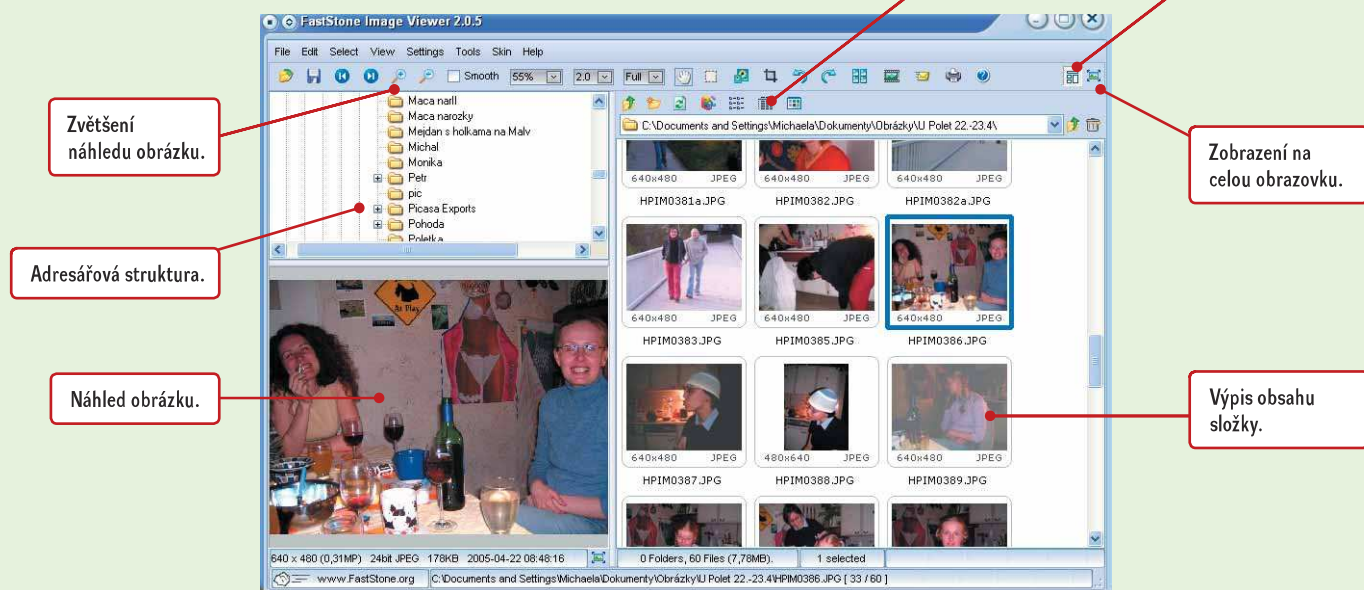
FastStone Image Viewer 2.0.5

File Edit Select View Settings Tools Skin Help

Smooth 55% 2.0 Full

Zvětšení náhledu obrázku.

Adresářová struktura.

Náhled obrázku.

Zobrazení na celou obrazovku.

Výpis obsahu složky.

Maca narll
Maca narozky
Mejdan s holkama na Malv
Michal
Monika
Petr
pic
Picasa Exports
Pohoda
Poletka

C:\Documents and Settings\Michaela\Dokumenty\Obrázky\U Polet 22.-23.4\

640x480 JPEG HPIM0381a.JPG
640x480 JPEG HPIM0382.JPG
640x480 JPEG HPIM0382a.JPG
640x480 JPEG HPIM0383.JPG
640x480 JPEG HPIM0385.JPG
640x480 JPEG HPIM0386.JPG
640x480 JPEG HPIM0387.JPG
480x640 JPEG HPIM0388.JPG
640x480 JPEG HPIM0389.JPG

640 x 480 (0,31MP) 24bit JPEG 178KB 2005-04-22 08:48:16
0 Folders, 60 Files (7,78MB). 1 selected
www.FastStone.org C:\Documents and Settings\Michaela\Dokumenty\Obrázky\U Polet 22.-23.4\HPIM0386.JPG [ 33 / 60 ]